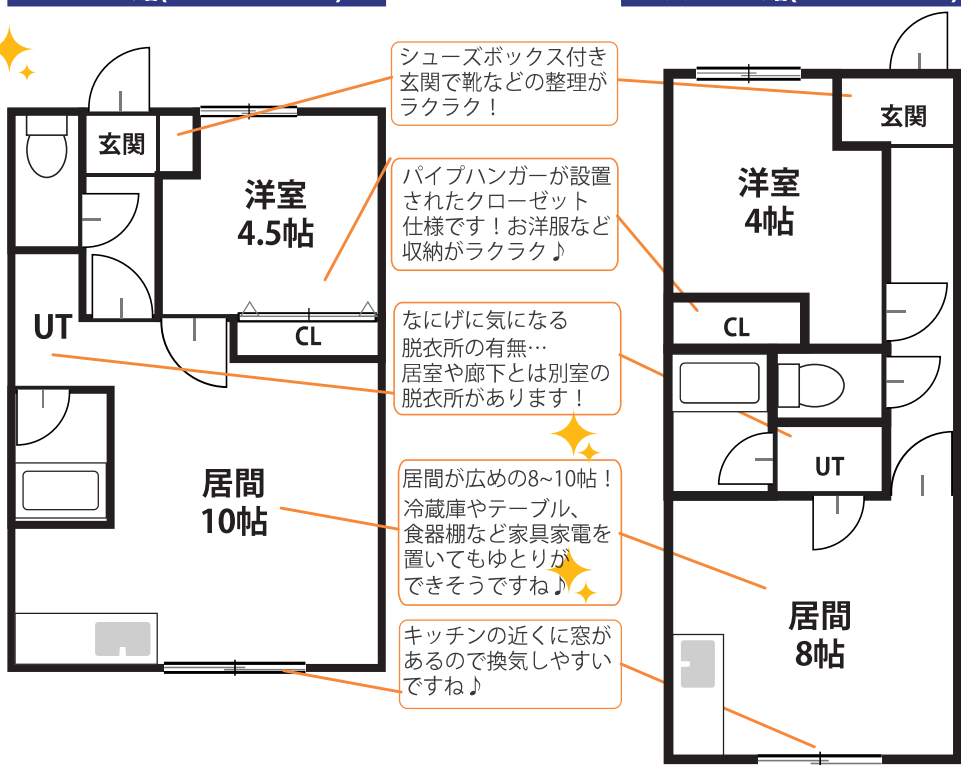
玄関

洋室
4.5帖

UT

CL

居間
10帖

シューズボックス付き玄関で靴などの整理がラクラク！

パイプハンガーが設置されたクローゼット仕様です！お洋服など収納がラクラク♪

なにげに気になる脱衣所の有無…
居室や廊下とは別室の脱衣所があります！

居間が広めの8~10帖！
冷蔵庫やテーブル、食器棚など家具家電を置いてもゆとりができそうですね♪

キッチンの近くに窓があるので換気しやすいですね♪

玄関

洋室
4帖

CL

UT

居間
8帖